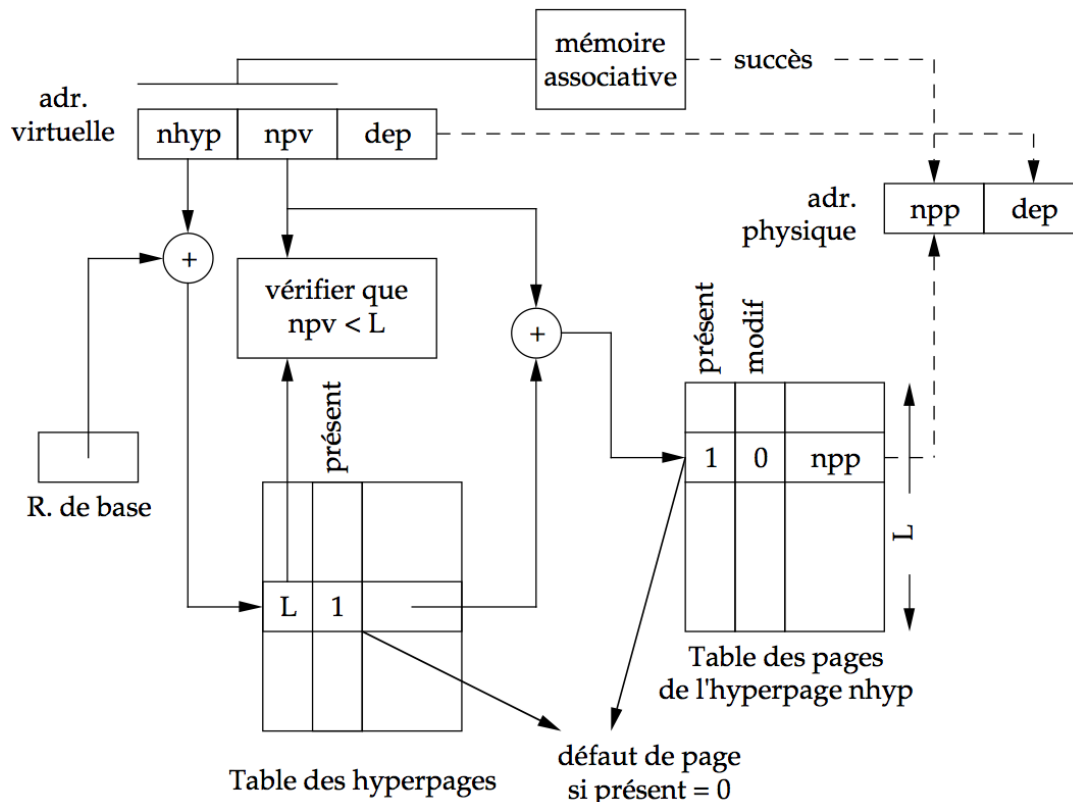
mémoire associative

succès

adr. virtuelle

nhyp

npv

dep

adr. physique

npp

dep

+

vérifier que npv < L

+

présent

modif

R. de base

présent

1

0

npp

L

L

1

Table des pages de l'hyperpage nhyp

Table des hyperpages

défaut de page si présent = 0